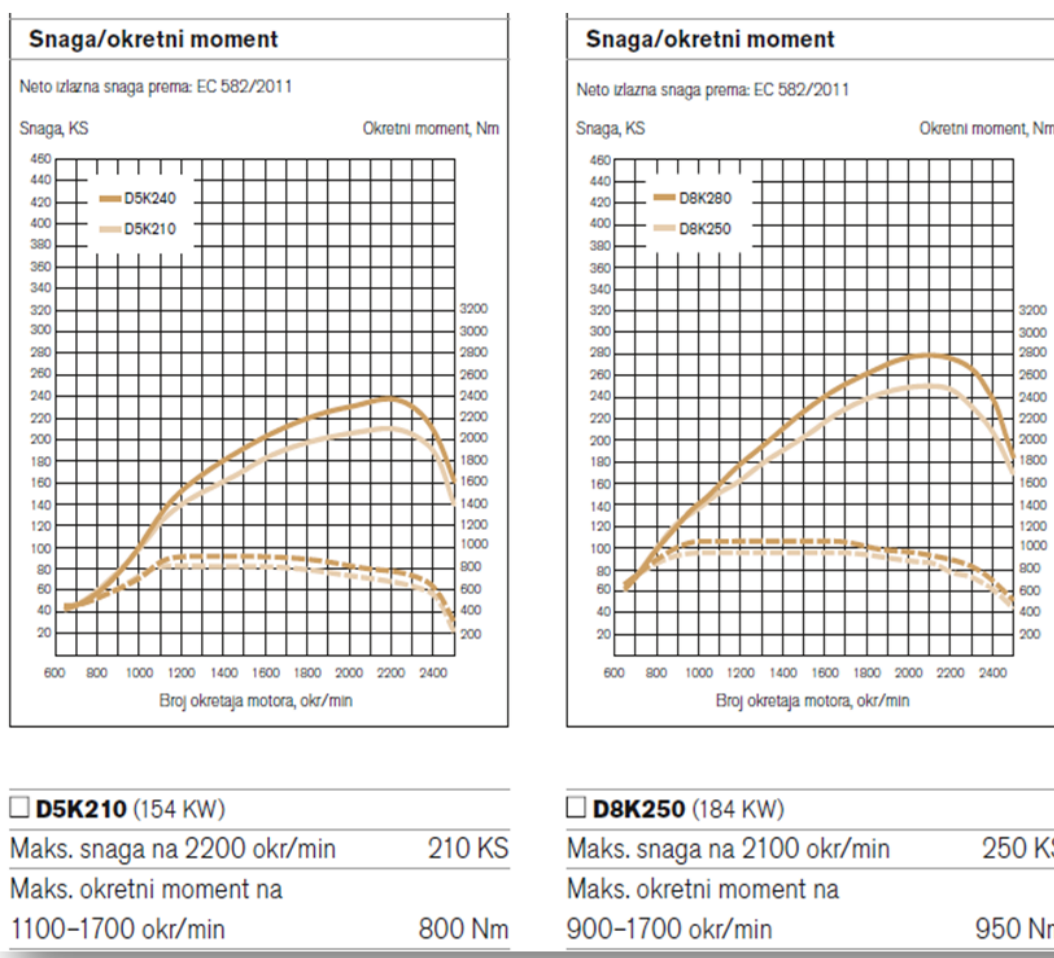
Snaga/okretni moment

Neto izlazna snaga prema: EC 582/2011

Snaga, KS

Okretni moment, Nm

460
440
420
400
380
360
340
320
300
280
260
240
220
200
180
160
140
120
100
80
60
40
20

D5K240
D5K210

3200
3000
2800
2600
2400
2200
2000
1800
1600
1400
1200
1000
800
600
400
200

600 800 1000 1200 1400 1600 1800 2000 2200 2400

Broj okretaja motora, okr/min

Snaga/okretni moment

Neto izlazna snaga prema: EC 582/2011

Snaga, KS

Okretni moment, Nm

460
440
420
400
380
360
340
320
300
280
260
240
220
200
180
160
140
120
100
80
60
40
20

D8K280
D8K250

3200
3000
2800
2600
2400
2200
2000
1800
1600
1400
1200
1000
800
600
400
200

600 800 1000 1200 1400 1600 1800 2000 2200 2400

Broj okretaja motora, okr/min

☐ D5K210 (154 KW)

Maks. snaga na 2200 okr/min 210 KS

Maks. okretni moment na 1100–1700 okr/min 800 Nm

☐ D8K250 (184 KW)

Maks. snaga na 2100 okr/min 250 K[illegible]

Maks. okretni moment na 900–1700 okr/min 950 N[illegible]